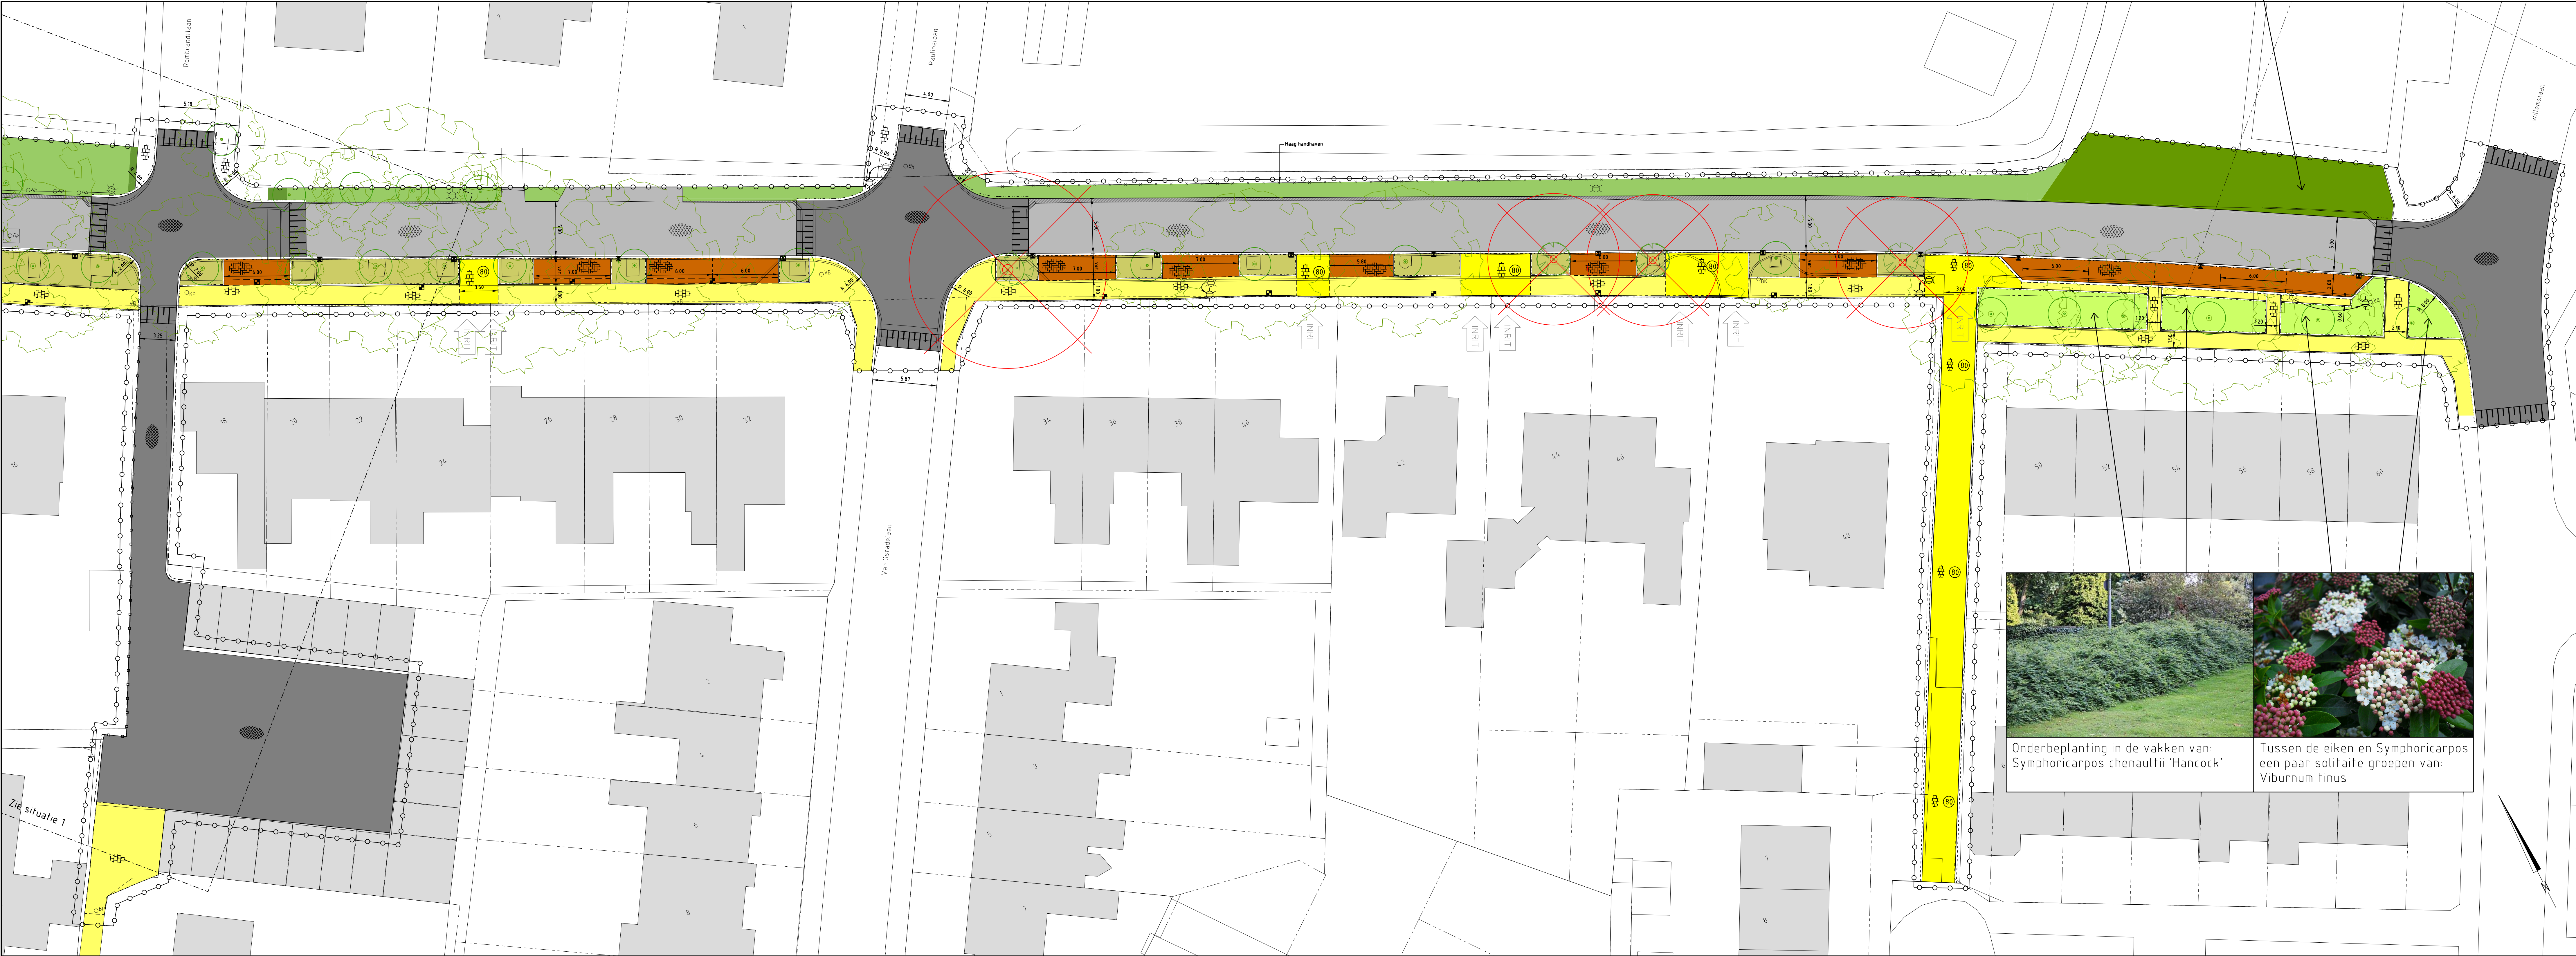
Rembrandtlaan

Paulinelaan

Haag handhaven

Willemslaan

Van Ostadelaan

INRIT

INRIT

INRIT

INRIT

INRIT

INRIT

INRIT

18

20

22

24

26

28

30

32

34

36

38

40

42

44

46

48

50

52

54

56

58

60

Zie situatie 1

Onderbeplanting in de vakken van: Symphoricarpos chenaultii 'Hancock'

Tussen de eiken en Symphoricarpos een paar solitaire groepen van: Viburnum tinus